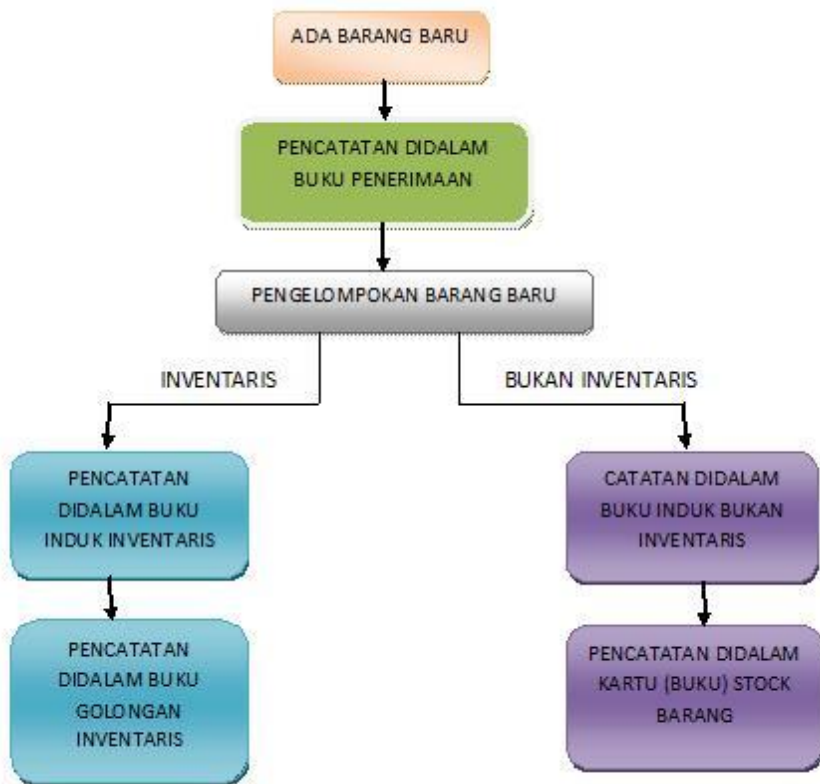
ADA BARANG BARU

PENCATATAN DIDALAM BUKU PENERIMAAN

PENGELOMPOKAN BARANG BARU

INVENTARIS

BUKAN INVENTARIS

PENCATATAN DIDALAM BUKU INDUK INVENTARIS

PENCATATAN DIDALAM BUKU GOLONGAN INVENTARIS

CATATAN DIDALAM BUKU INDUK BUKAN INVENTARIS

PENCATATAN DIDALAM KARTU (BUKU) STOCK BARANG